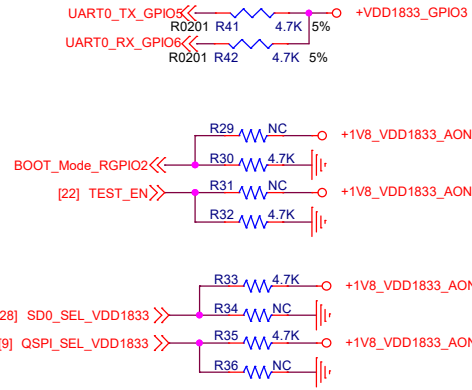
UART0_TX_GPIO5
R0201 R41 4.7K 5%
+VDD1833_GPIO3
UART0_RX_GPIO6
R0201 R42 4.7K 5%

R29 NC +1V8_VDD1833_AON
BOOT_Mode_RGPIO2
R30 4.7K
R31 NC +1V8_VDD1833_AON
[22] TEST_EN
R32 4.7K

R33 4.7K +1V8_VDD1833_AON
28] SD0_SEL_VDD1833
R34 NC
R35 4.7K +1V8_VDD1833_AON
9] QSPI_SEL_VDD1833
R36 NC